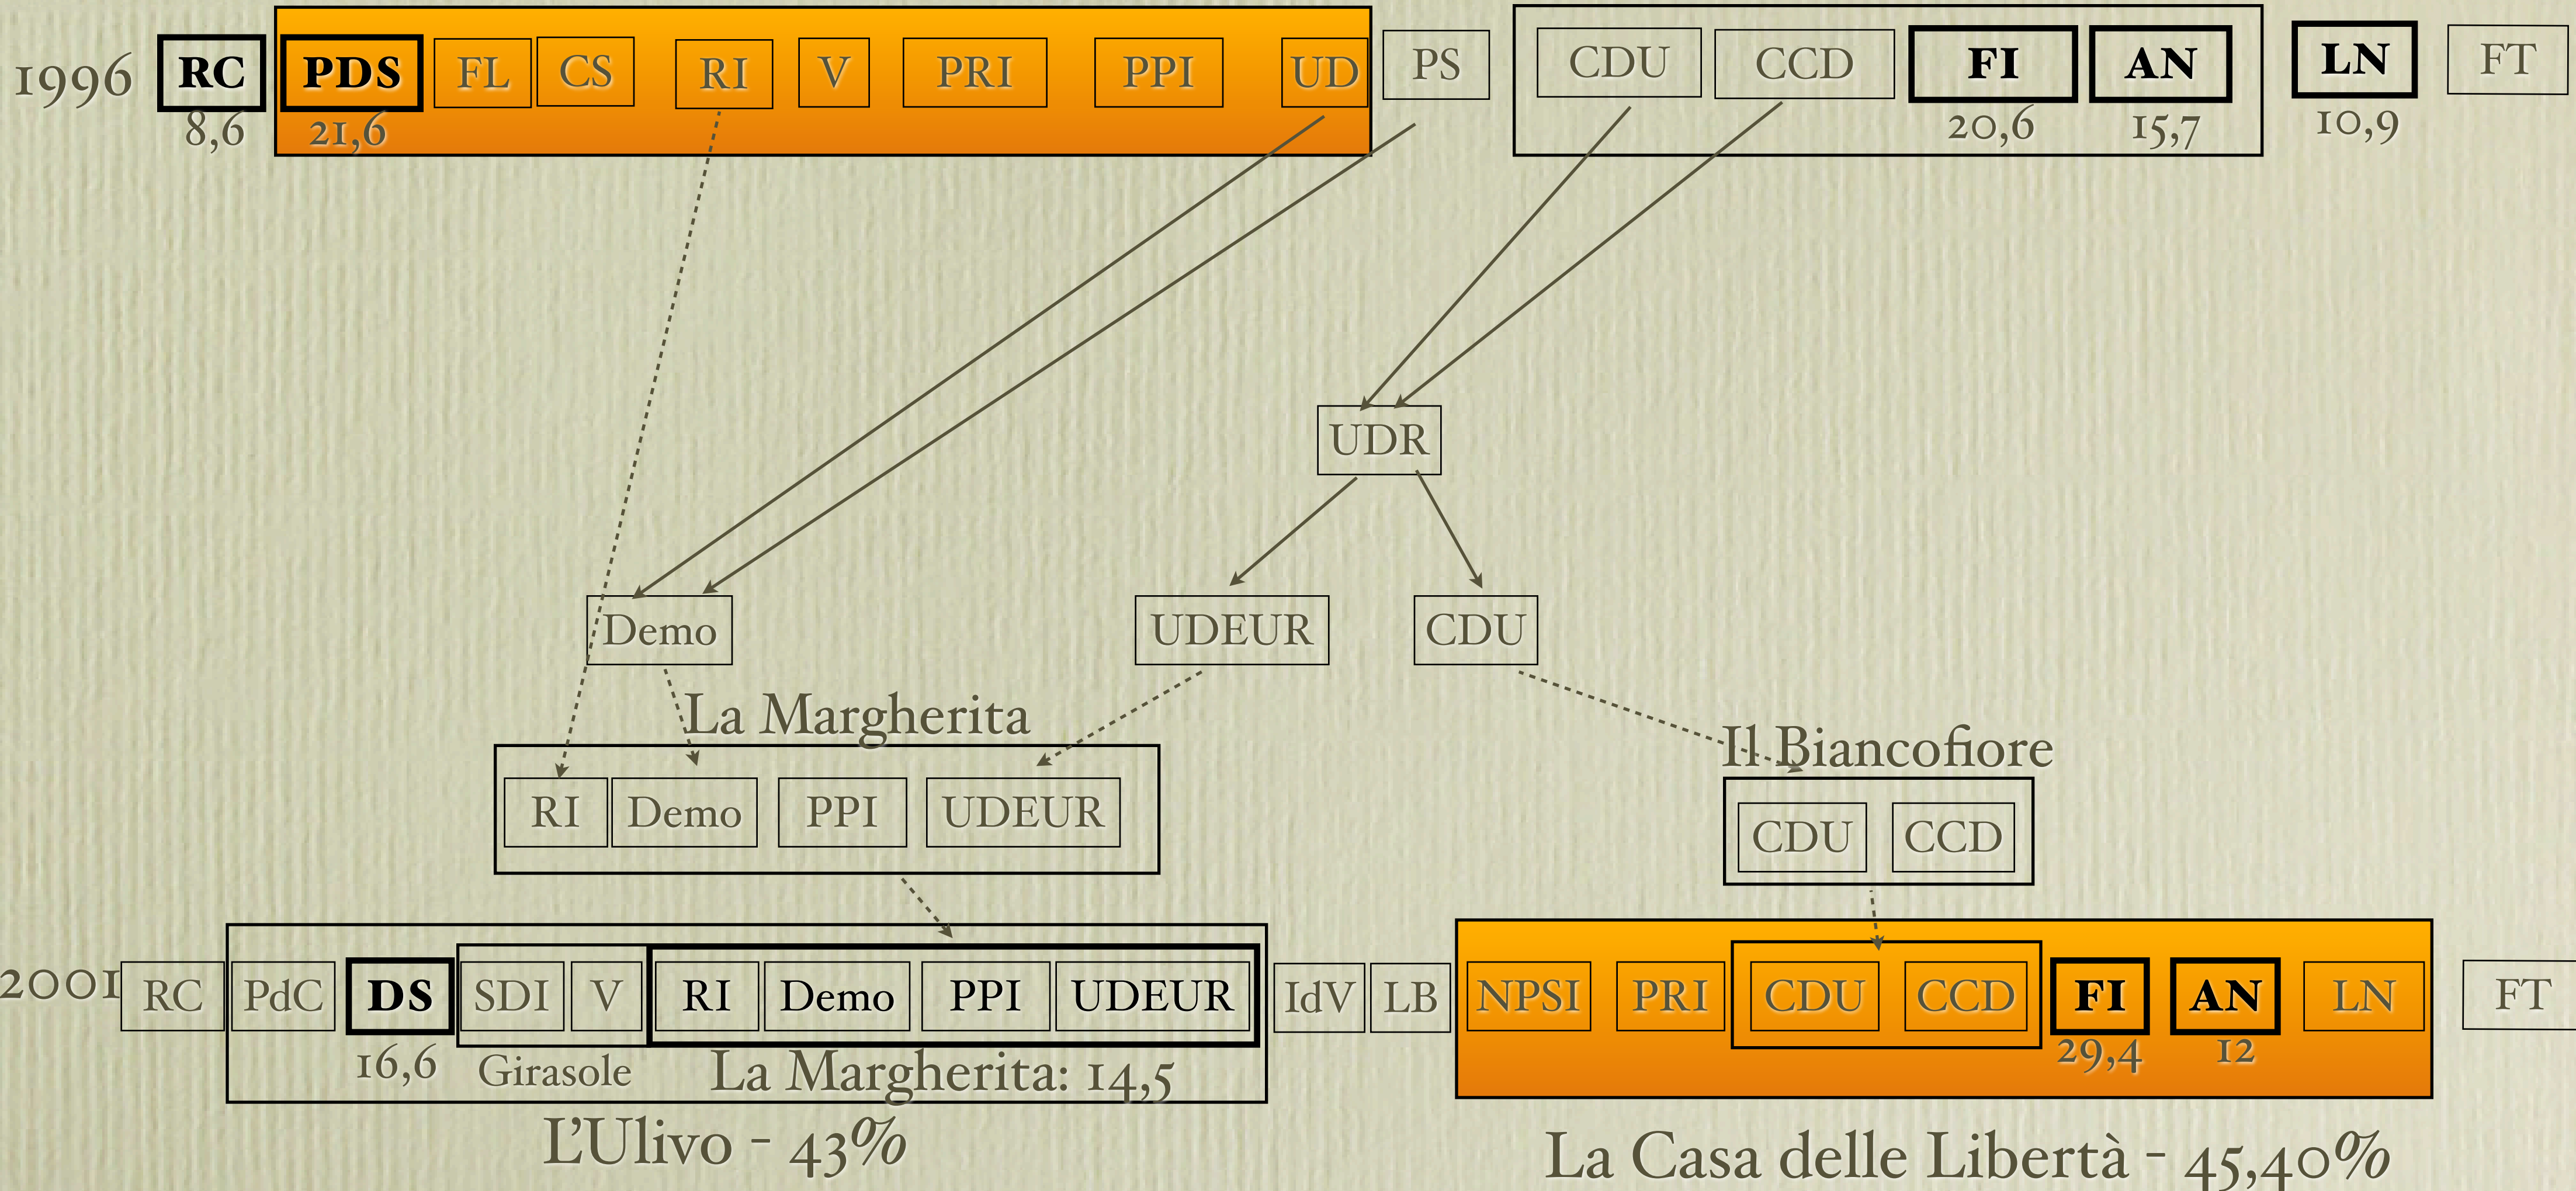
1996 RC 8,6 PDS 21,6 FL CS RI V PRI PPI UD PS CDU CCD FI 20,6 AN 15,7 LN 10,9 FT

UDR

Demo UDEUR CDU

La Margherita

RI Demo PPI UDEUR

Il Biancofiore

CDU CCD

2001 RC PdC DS 16,6 SDI V Girasole RI Demo PPI UDEUR La Margherita: 14,5 IdV LB NPSI PRI CDU CCD FI 29,4 AN 12 LN FT

L'Ulivo - 43%

La Casa delle Libertà - 45,40%